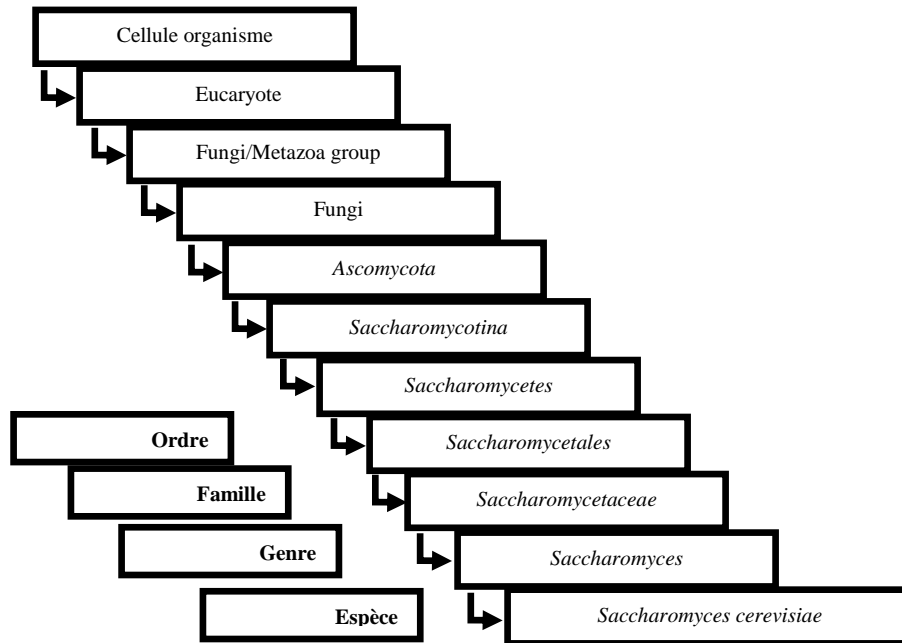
Cellule organisme

Eucaryote

Fungi/Metazoa group

Fungi

Ascomycota

Saccharomycotina

Saccharomycetes

Ordre

Saccharomycetales

Famille

Saccharomycetaceae

Genre

Saccharomyces

Espèce

Saccharomyces cerevisiae